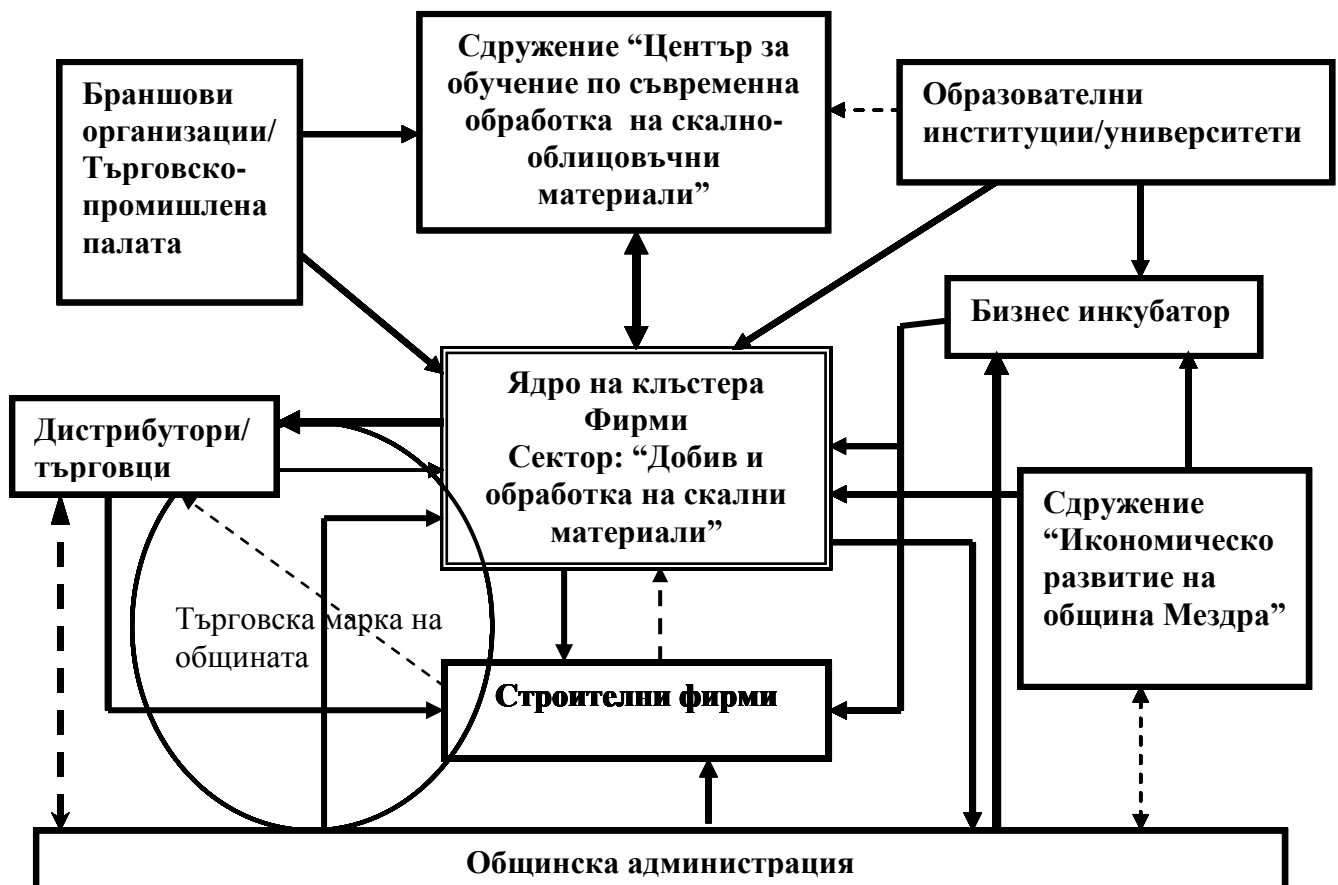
Браншови организации/ Търговско-промишлена палата

Сдружение "Център за обучение по съвременна обработка на скално-облицовъчни материали"

Образователни институции/университети

Бизнес инкубатор

Дистрибутори/ търговци

Ядро на клъстера Фирми Сектор: "Добив и обработка на скални материали"

Сдружение "Икономическо развитие на община Мездра"

Търговска марка на общината

Строителни фирми

Общинска администрация